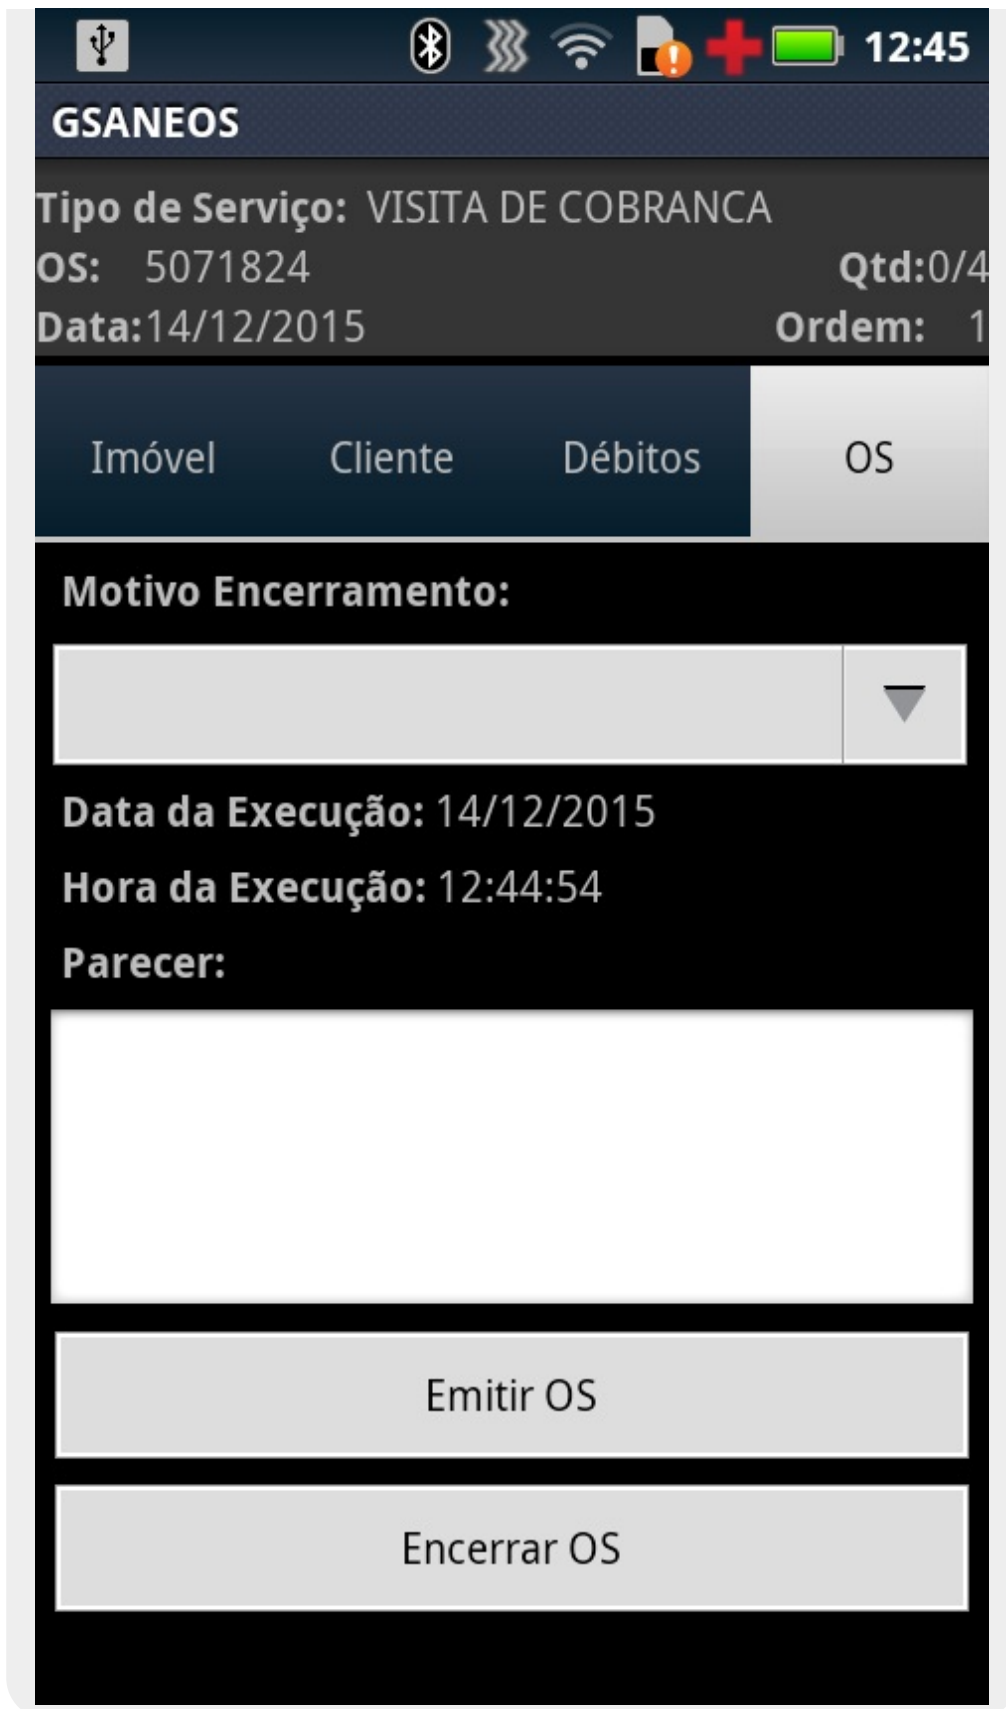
12:45

GSANEOS

Tipo de Serviço: VISITA DE COBRANCA
OS: 5071824 Qtd:0/4
Data:14/12/2015 Ordem: 1

Imóvel Cliente Débitos OS

Motivo Encerramento:

Data da Execução: 14/12/2015
Hora da Execução: 12:44:54
Parecer:

Emitir OS

Encerrar OS